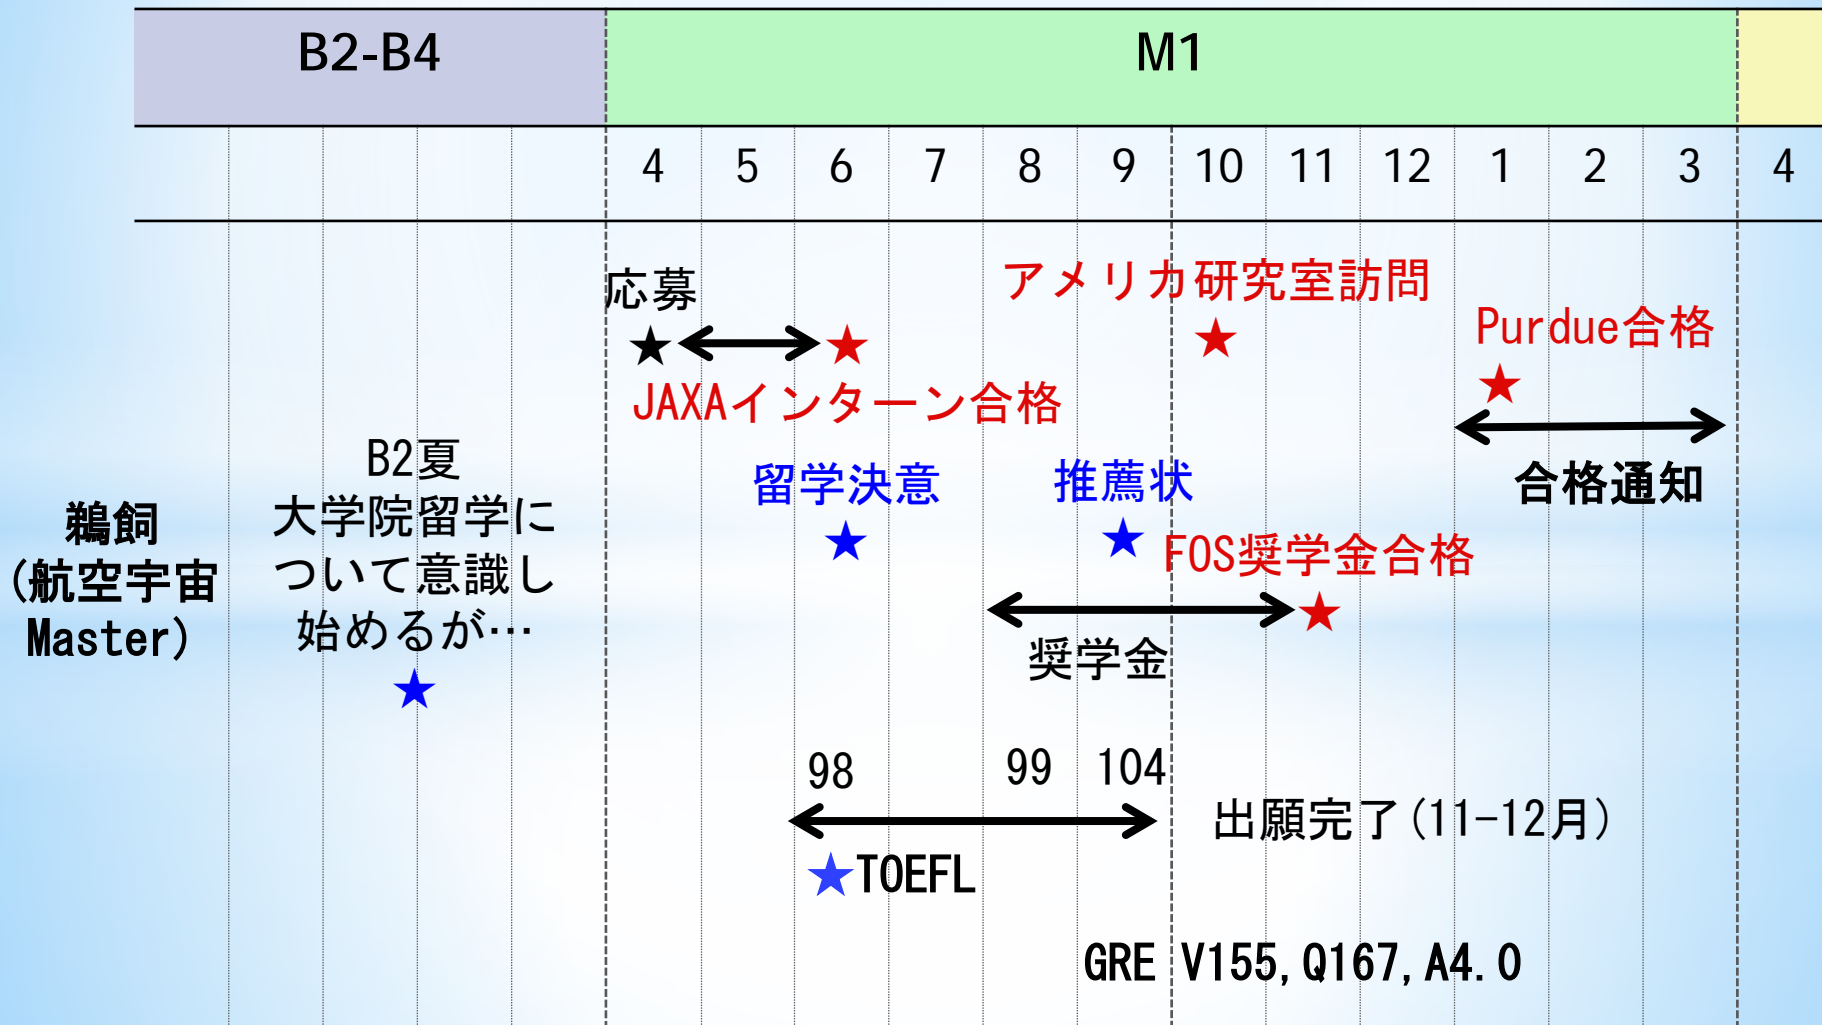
| B2-B4 | M1 | |
|---|---|---|

4 5 6 7 8 9 10 11 12 1 2 3 4

鵜飼
(航空宇宙
Master)

B2夏
大学院留学について意識し始めるが…
★

応募
★ ★
JAXAインターン合格

アメリカ研究室訪問
★

Purdue合格
★
合格通知

留学決意
★

推薦状
★

FOS奨学金合格
★
奨学金

98 99 104
★TOEFL

出願完了(11-12月)

GRE V155,Q167,A4.0